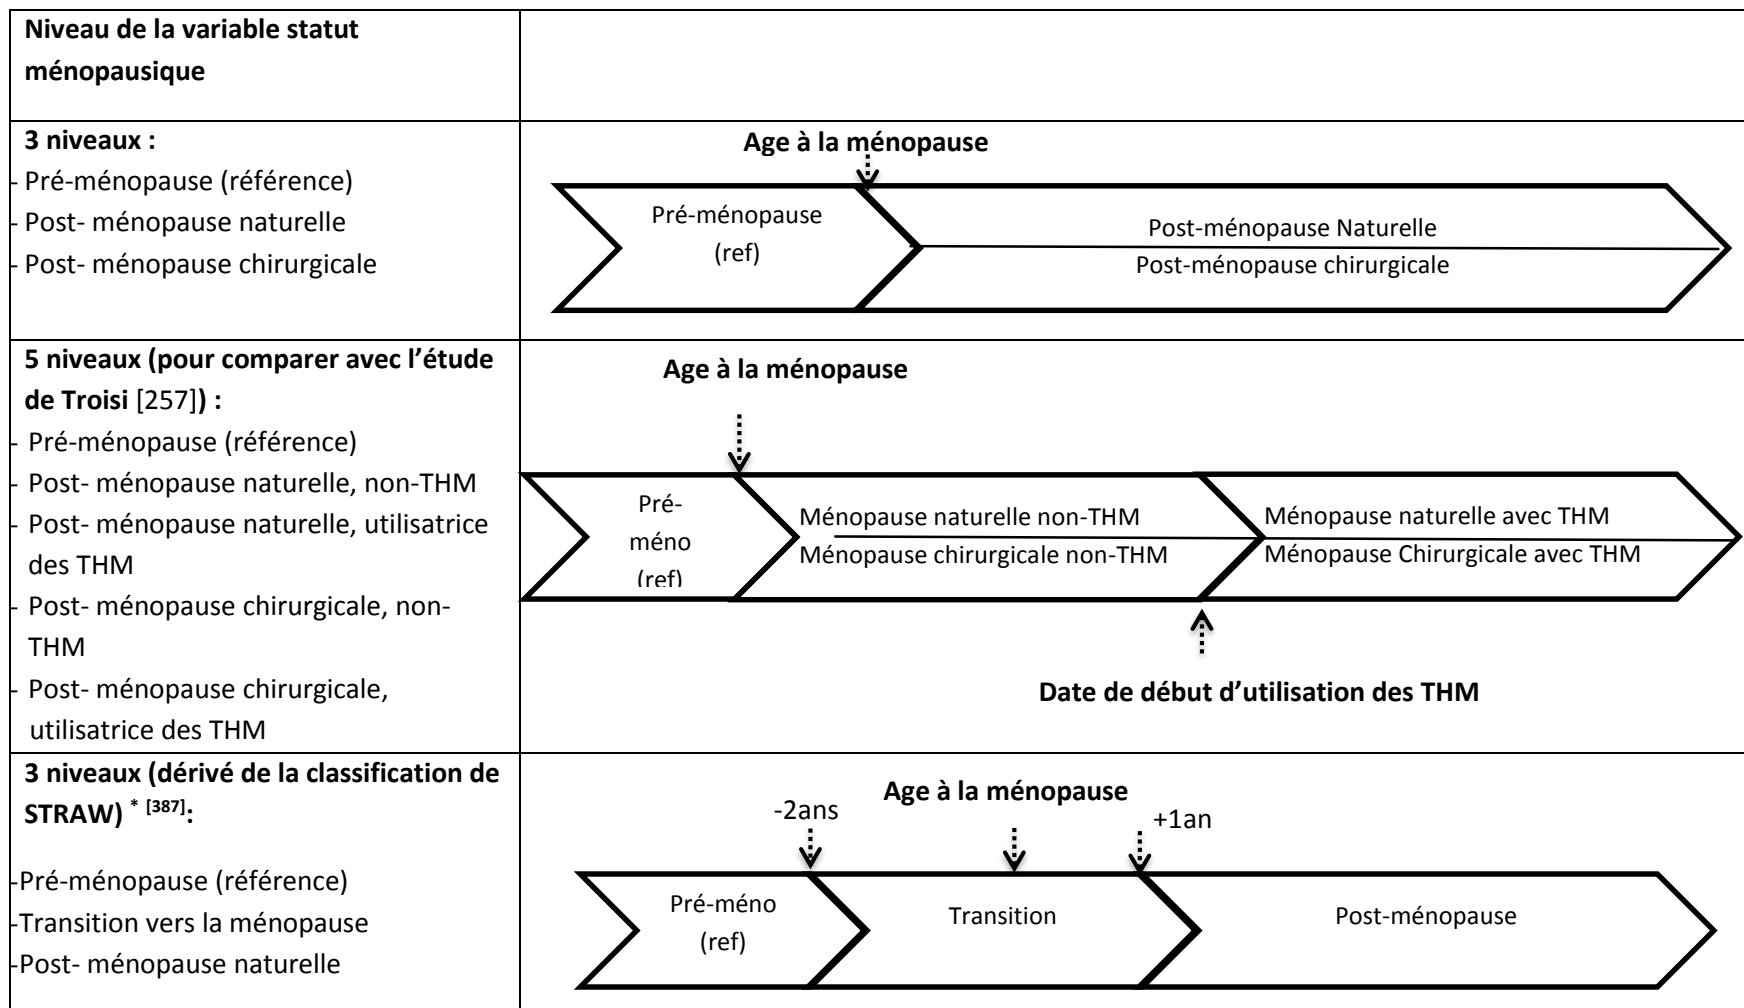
| Niveau de la variable statut ménopausique | |
|---|---|
| **3 niveaux :** - Pré-ménopause (référence) - Post- ménopause naturelle - Post- ménopause chirurgicale | **Age à la ménopause** Pré-ménopause (ref) Post-ménopause Naturelle Post-ménopause chirurgicale |
| **5 niveaux (pour comparer avec l'étude de Troisi** [257]**) :** - Pré-ménopause (référence) - Post- ménopause naturelle, non-THM - Post- ménopause naturelle, utilisatrice des THM - Post- ménopause chirurgicale, non-THM - Post- ménopause chirurgicale, utilisatrice des THM | **Age à la ménopause** Pré-méno (ref) Ménopause naturelle non-THM Ménopause chirurgicale non-THM Ménopause naturelle avec THM Ménopause Chirurgicale avec THM **Date de début d'utilisation des THM** |
| **3 niveaux (dérivé de la classification de STRAW)** $^{*\ [387]}$**:** -Pré-ménopause (référence) -Transition vers la ménopause -Post- ménopause naturelle | **Age à la ménopause** -2ans +1an Pré-méno (ref) Transition Post-ménopause |